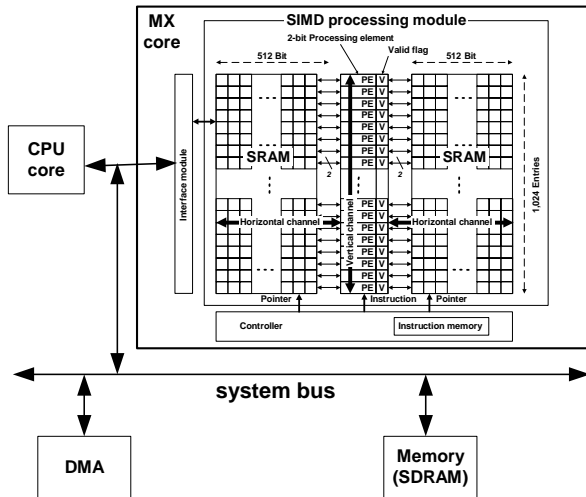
MX core

SIMD processing module

2-bit Processing element

Valid flag

512 Bit

512 Bit

PE V
PE V
PE V
PE V
PE V
PE V
PE V
PE V

PE V
PE V
PE V
PE V
PE V
PE V
PE V
PE V

SRAM

SRAM

2

2

1,024 Entries

Interface module

Horizontal channel

Vertical channel

Horizontal channel

Pointer

Instruction

Pointer

Controller

Instruction memory

CPU core

system bus

DMA

Memory (SDRAM)